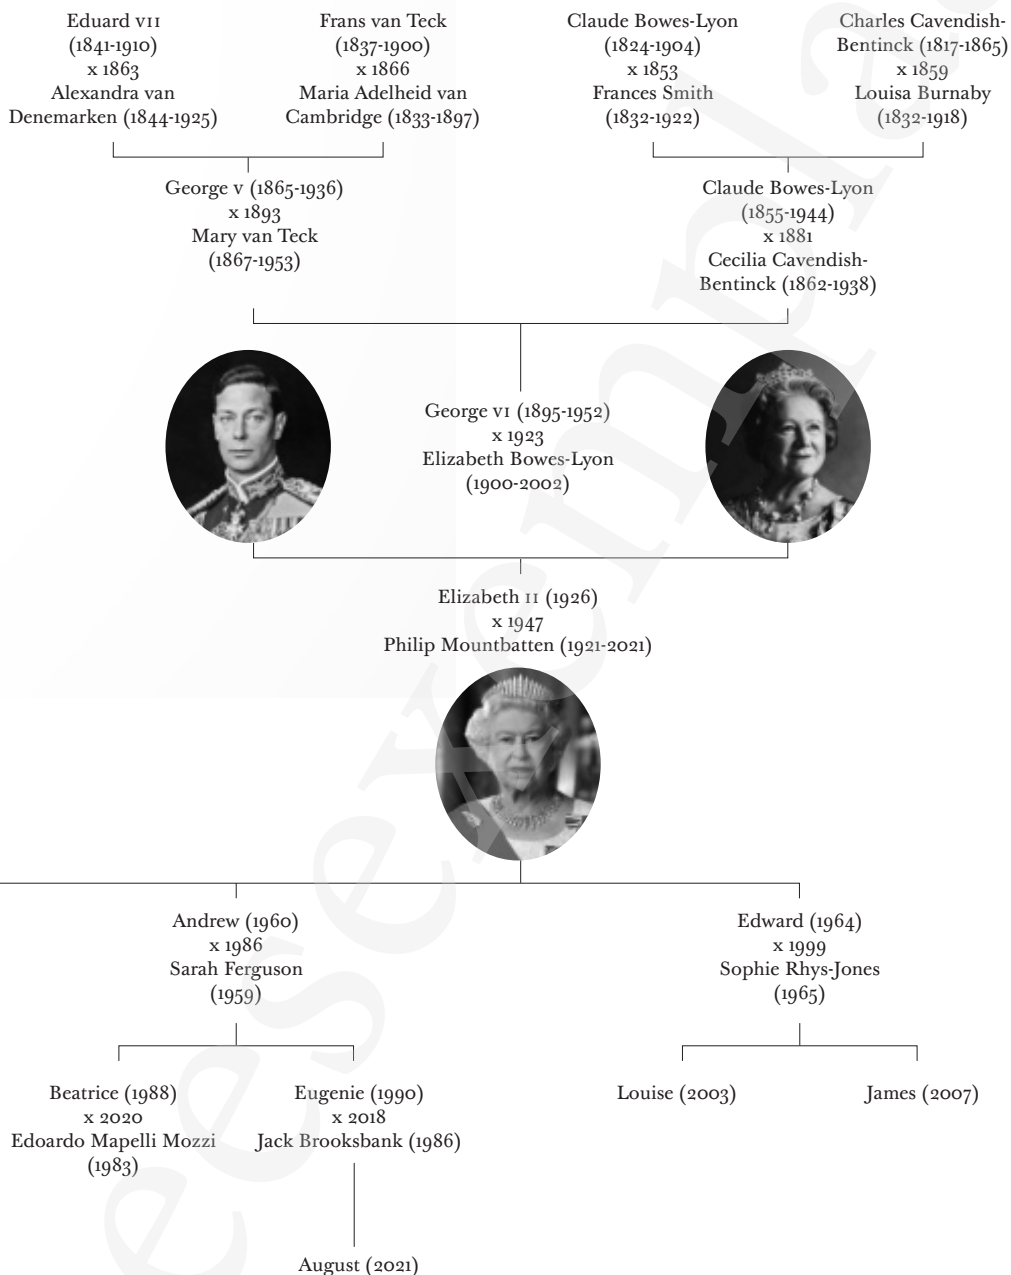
Eduard VII
(1841-1910)
x 1863
Alexandra van Denemarken (1844-1925)

Frans van Teck
(1837-1900)
x 1866
Maria Adelheid van Cambridge (1833-1897)

Claude Bowes-Lyon
(1824-1904)
x 1853
Frances Smith
(1832-1922)

Charles Cavendish-Bentinck (1817-1865)
x 1859
Louisa Burnaby
(1832-1918)

George V (1865-1936)
x 1893
Mary van Teck
(1867-1953)

Claude Bowes-Lyon
(1855-1944)
x 1881
Cecilia Cavendish-Bentinck (1862-1938)

George VI (1895-1952)
x 1923
Elizabeth Bowes-Lyon
(1900-2002)

Elizabeth II (1926)
x 1947
Philip Mountbatten (1921-2021)

Andrew (1960)
x 1986
Sarah Ferguson
(1959)

Edward (1964)
x 1999
Sophie Rhys-Jones
(1965)

Beatrice (1988)
x 2020
Edoardo Mapelli Mozzi
(1983)

Eugenie (1990)
x 2018
Jack Brooksbank (1986)

Louise (2003)

James (2007)

August (2021)